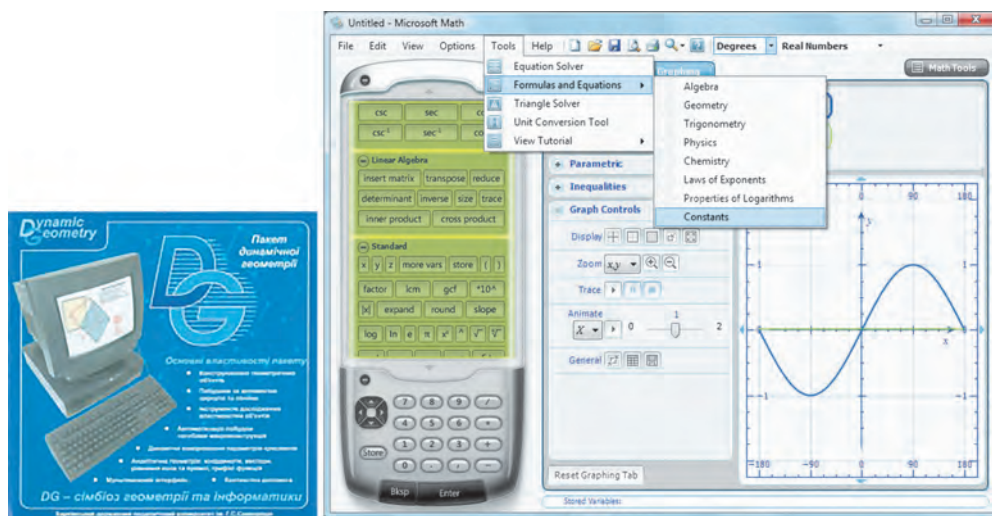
Dynamic Geometry

DG

Пакет динамічної геометрії

Основні властивості пакету:

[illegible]

DG – симбіоз геометрії та інформатики

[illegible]

Untitled - Microsoft Math

File Edit View Options Tools Help Degrees Real Numbers

Math Tools

Equation Solver
Formulas and Equations
Triangle Solver
Unit Conversion Tool
View Tutorial

Algebra
Geometry
Trigonometry
Physics
Chemistry
Laws of Exponents
Properties of Logarithms
Constants

Graphing

csc sec
$csc^{-1}$ $sec^{-1}$

Linear Algebra
insert matrix transpose reduce
determinant inverse size trace
inner product cross product

Standard
x y z more vars store ( )
factor lcm gcf *10^
|x| expand round slope
log ln e π $x^2$ ^ √ ∛

Store
7 8 9
4 5 6
1 2 3
0 .
Bksp Enter

Parametric
Inequalities
Graph Controls
Display
Zoom x,y
Trace
Animate
X 0 1 2
General

Reset Graphing Tab

Stored Variables:

y
x
1
-1
-180 -90 0 90 180